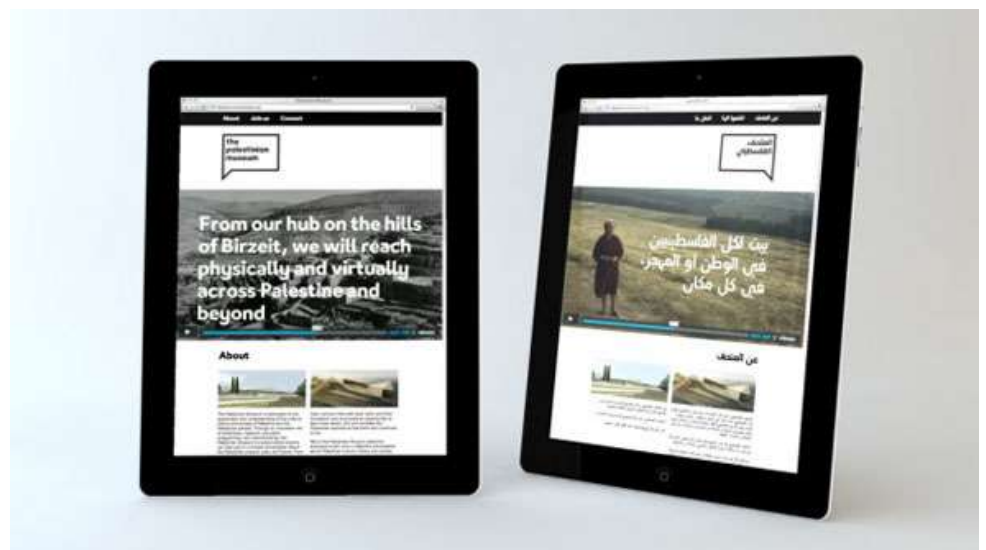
About Join us Connect

the palestinian museum

From our hub on the hills of Birzeit, we will reach physically and virtually across Palestine and beyond

About

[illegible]

عن المتحف انضموا إلينا اتصل بنا

المتحف الفلسطيني

بيت لكل الفلسطينيين في الوطن أو المهجر، في كل مكان

عن المتحف

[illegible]